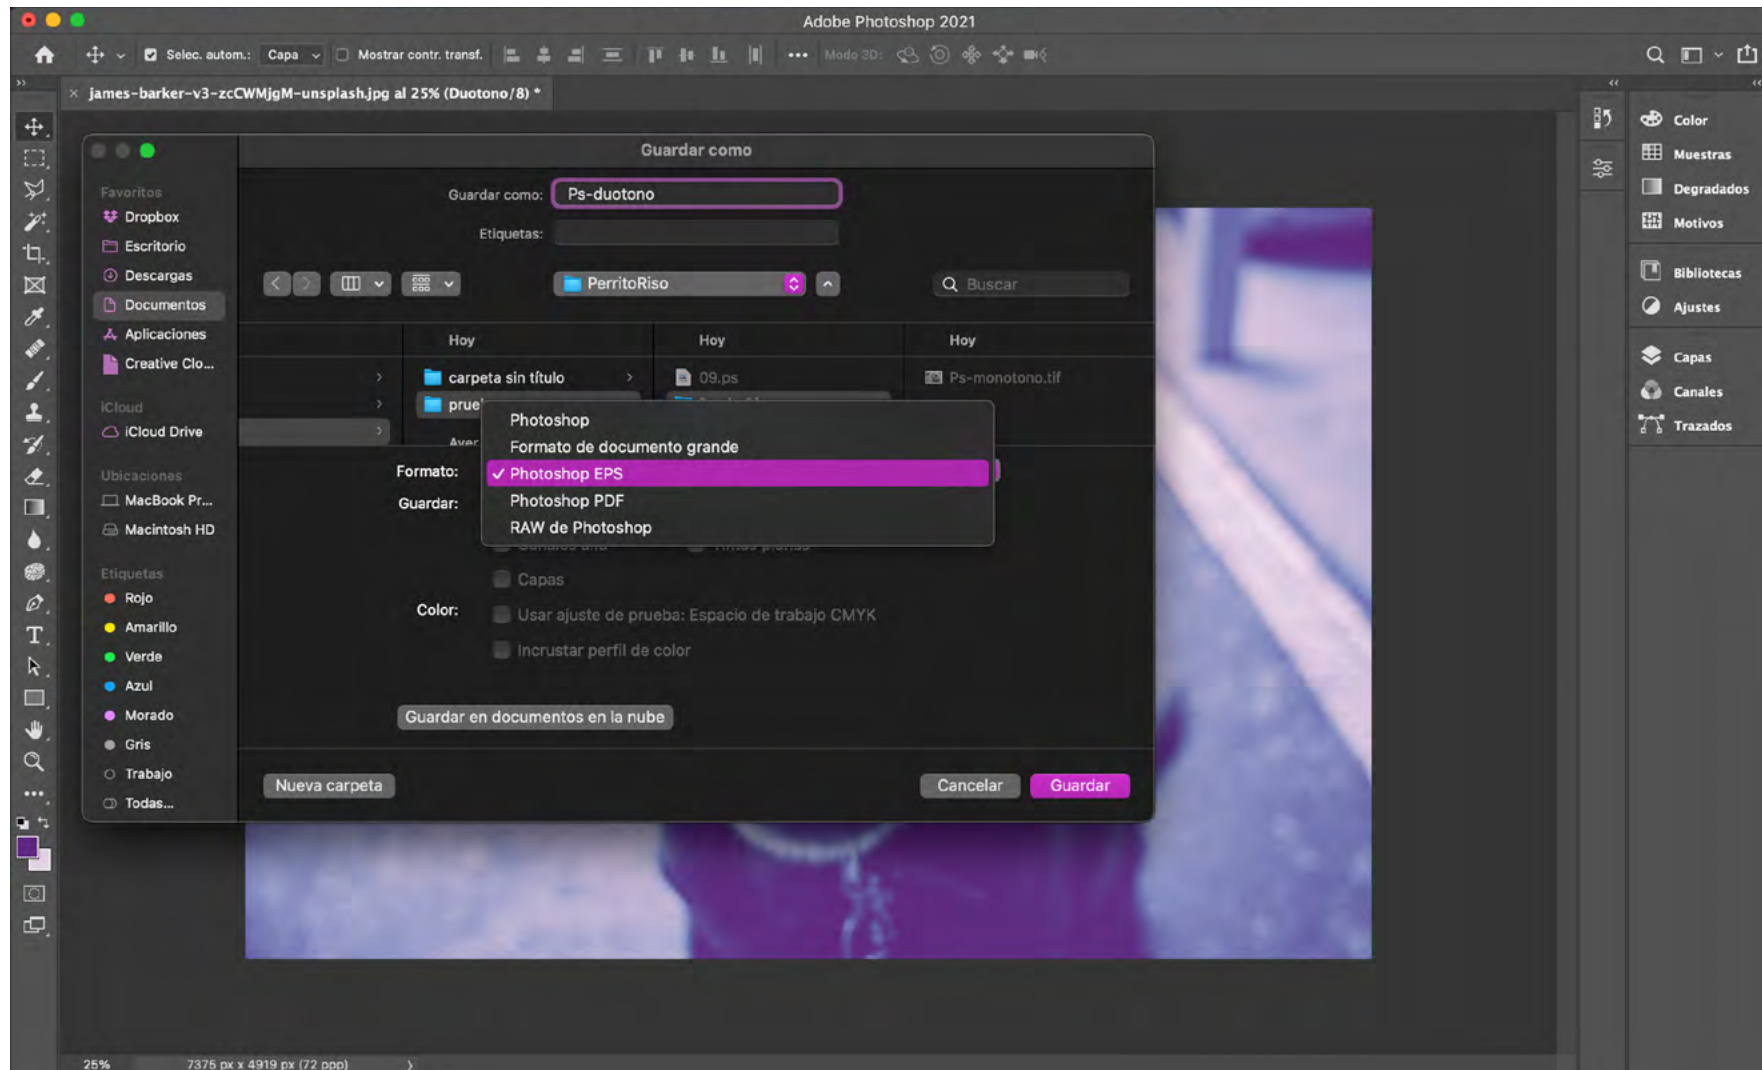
Adobe Photoshop 2021

Selec. autom.: Capa Mostrar contr. transf. ••• Modo 3D:

james-barker-v3-zcCWMjgM-unsplash.jpg al 25% (Duotono/8) *

Guardar como

Favoritos
Dropbox
Escritorio
Descargas
Documentos
Aplicaciones
Creative Clo...
iCloud
iCloud Drive
Ubicaciones
MacBook Pr...
Macintosh HD
Etiquetas
Rojo
Amarillo
Verde
Azul
Morado
Gris
Trabajo
Todas...

Guardar como: Ps-duotono
Etiquetas:

PerritoRiso
Buscar

Hoy
carpeta sin título
prue
Aver
Hoy
09.ps
Hoy
Ps-monotono.tif

Formato:
Guardar:
Photoshop
Formato de documento grande
✓ Photoshop EPS
Photoshop PDF
RAW de Photoshop

Capas
Color: Usar ajuste de prueba: Espacio de trabajo CMYK
Incrustar perfil de color

Guardar en documentos en la nube

Nueva carpeta
Cancelar
Guardar

Color
Muestras
Degradados
Motivos
Bibliotecas
Ajustes
Capas
Canales
Trazados

25%
7375 px x 4919 px (72 ppp)